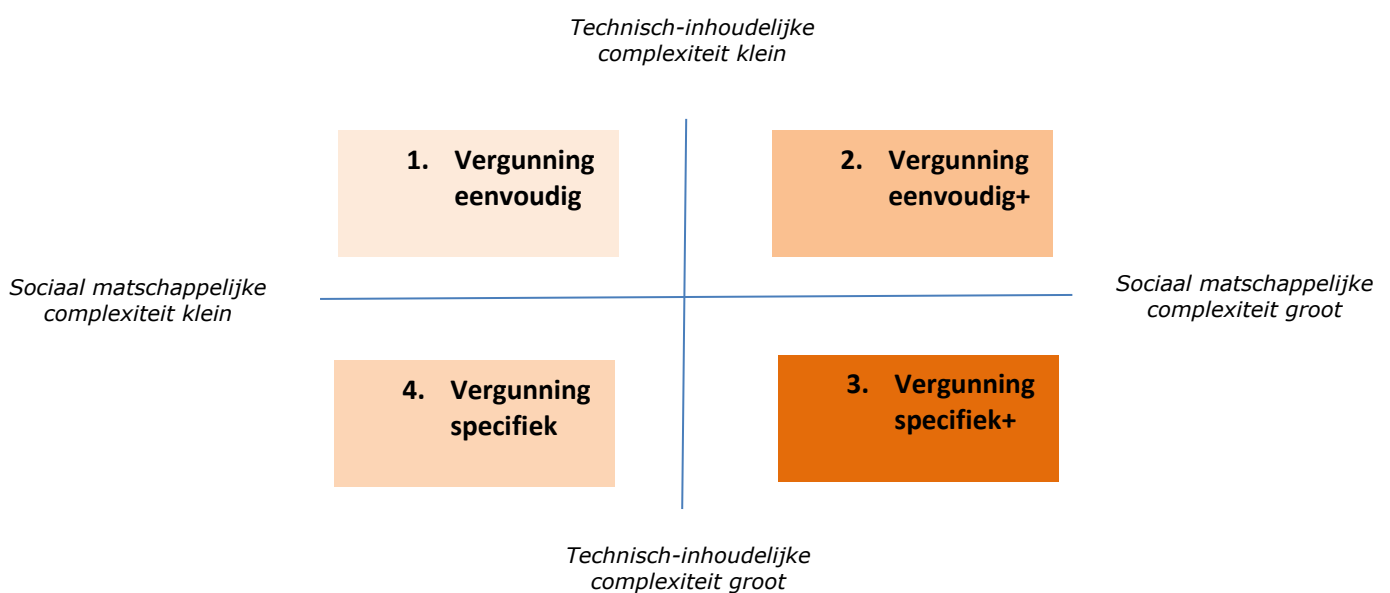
*Technisch-inhoudelijke complexiteit klein*

1. **Vergunning eenvoudig**

2. **Vergunning eenvoudig+**

*Sociaal matschappelijke complexiteit klein*

*Sociaal matschappelijke complexiteit groot*

4. **Vergunning specifiek**

3. **Vergunning specifiek+**

*Technisch-inhoudelijke complexiteit groot*